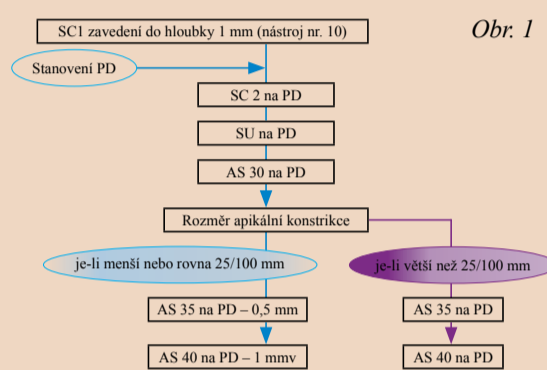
Obr. 1

SC1 zavedení do hloubky 1 mm (nástroj nr. 10)

Stanovení PD

SC 2 na PD

SU na PD

AS 30 na PD

Rozměr apikální konstrikce

je-li menší nebo rovna 25/100 mm

je-li větší než 25/100 mm

AS 35 na PD – 0,5 mm

AS 35 na PD

AS 40 na PD – 1 mmv

AS 40 na PD